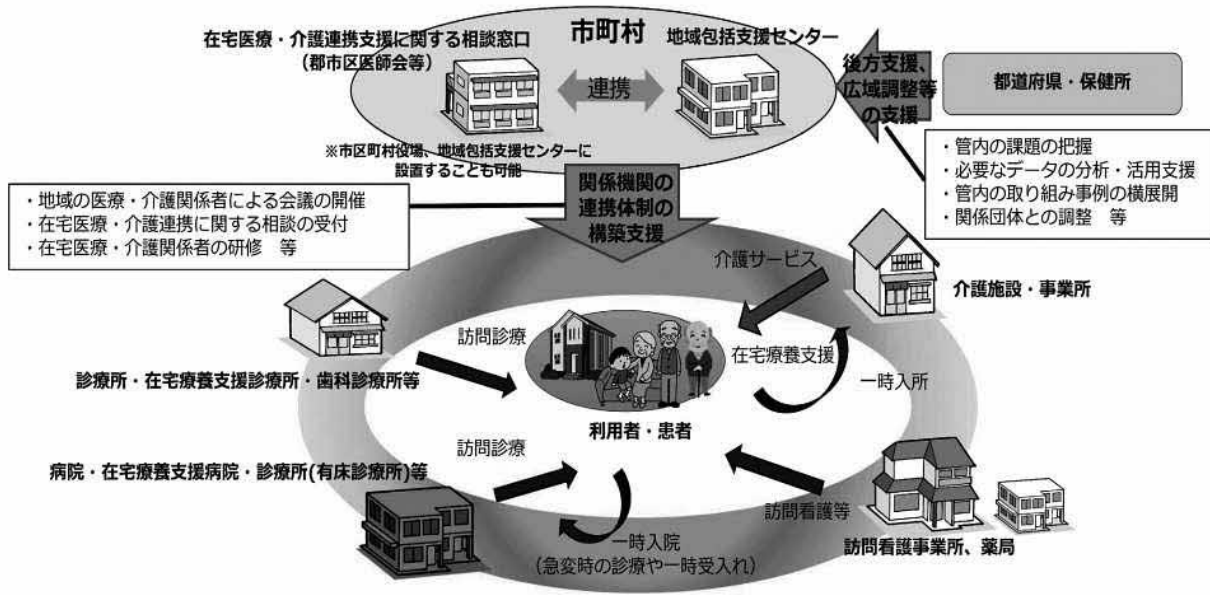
市町村

在宅医療・介護連携支援に関する相談窓口
（郡市区医師会等）

連携

地域包括支援センター

※市区町村役場、地域包括支援センターに設置することも可能

後方支援、広域調整等の支援

都道府県・保健所

・管内の課題の把握
・必要なデータの分析・活用支援
・管内の取り組み事例の横展開
・関係団体との調整　等

・地域の医療・介護関係者による会議の開催
・在宅医療・介護連携に関する相談の受付
・在宅医療・介護関係者の研修　等

関係機関の連携体制の構築支援

介護サービス

介護施設・事業所

訪問診療

在宅療養支援

一時入所

診療所・在宅療養支援診療所・歯科診療所等

利用者・患者

訪問診療

病院・在宅療養支援病院・診療所(有床診療所)等

訪問看護等

訪問看護事業所、薬局

一時入院
（急変時の診療や一時受入れ）